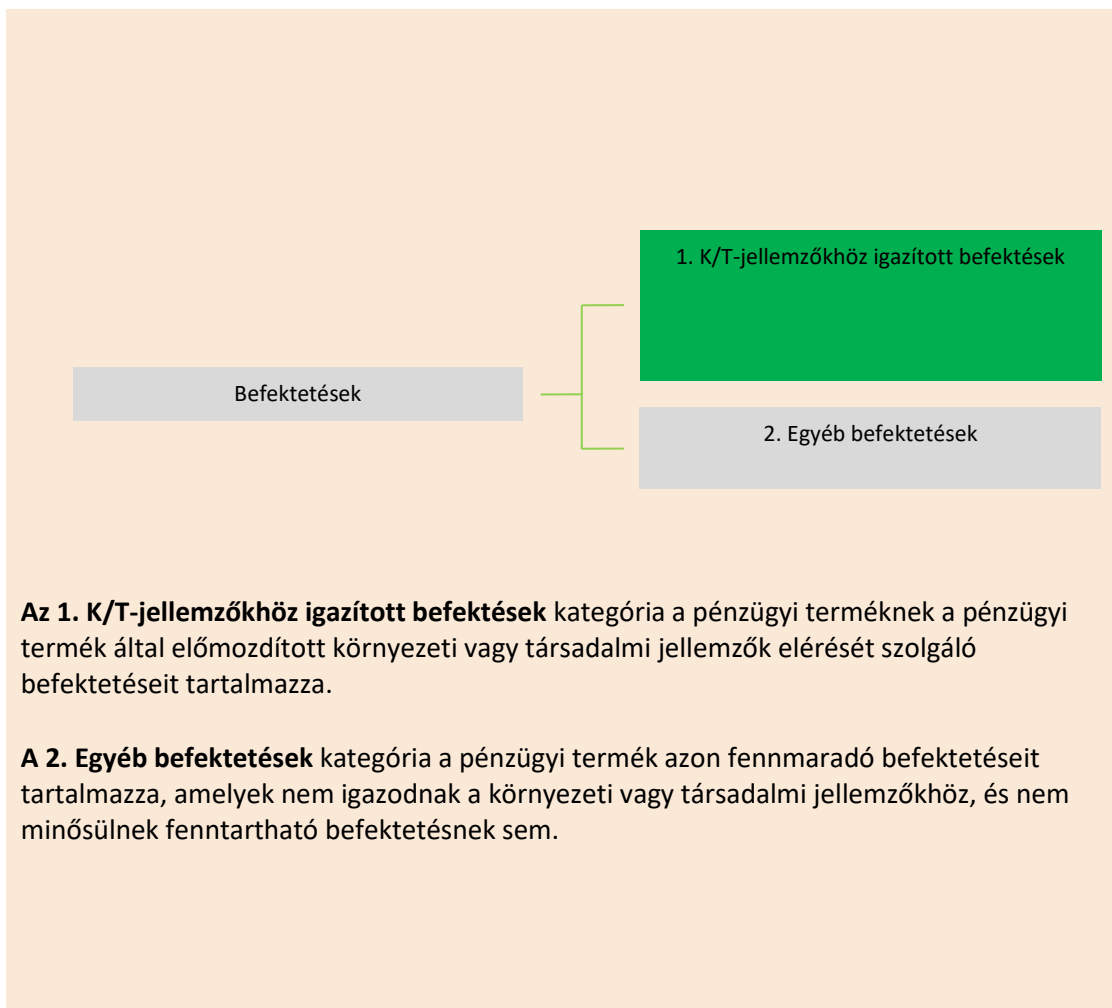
1. K/T-jellemzőkhöz igazított befektések

Befektetések

2. Egyéb befektetések

**Az 1. K/T-jellemzőkhöz igazított befektések** kategória a pénzügyi terméknek a pénzügyi termék által előmozdított környezeti vagy társadalmi jellemzők elérését szolgáló befektetéseit tartalmazza.

**A 2. Egyéb befektetések** kategória a pénzügyi termék azon fennmaradó befektetéseit tartalmazza, amelyek nem igazodnak a környezeti vagy társadalmi jellemzőkhöz, és nem minősülnek fenntartható befektetésnek sem.